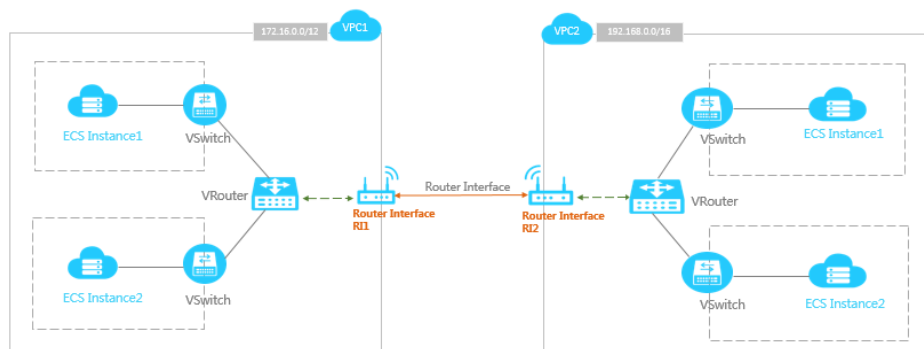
172.16.0.0/12
VPC1
VPC2
192.168.0.0/16

ECS Instance1
VSwitch
VRouter
ECS Instance2
VSwitch

Router Interface
RI1
Router Interface
Router Interface
RI2

VSwitch
ECS Instance1
VRouter
VSwitch
ECS Instance2